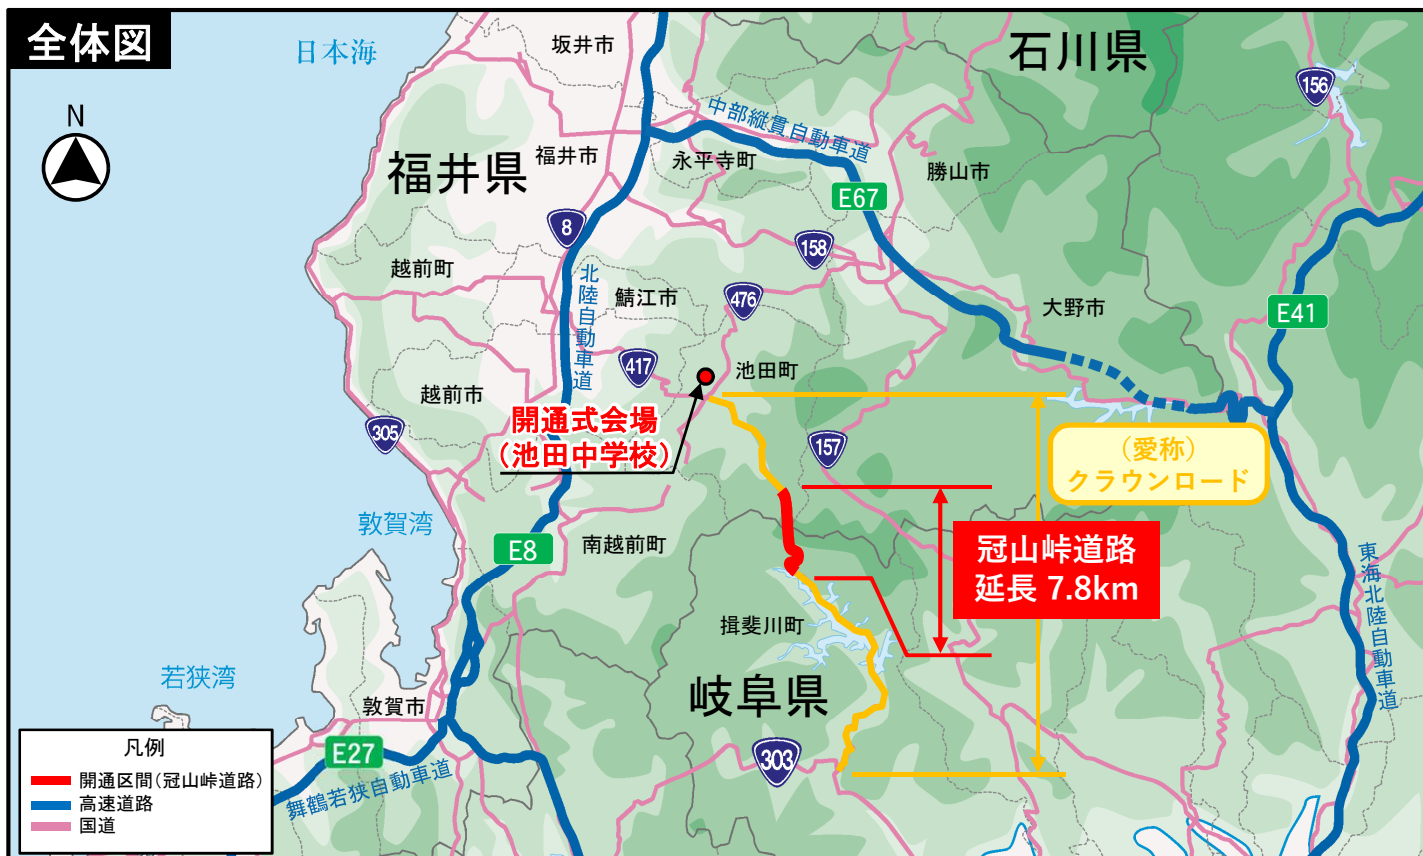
全体図

N

日本海

坂井市

石川県

156

中部縦貫自動車道

福井県

福井市

永平寺町

勝山市

E67

8

158

越前町

北陸自動車道

鯖江市

476

大野市

E41

417

池田町

越前市

開通式会場
（池田中学校）

305

157

（愛称）
クラウンロード

敦賀湾

E8

南越前町

冠山峠道路
延長 7.8km

東海北陸自動車道

揖斐川町

若狭湾

岐阜県

敦賀市

凡例
開通区間（冠山峠道路）
高速道路
国道

E27

舞鶴若狭自動車道

303